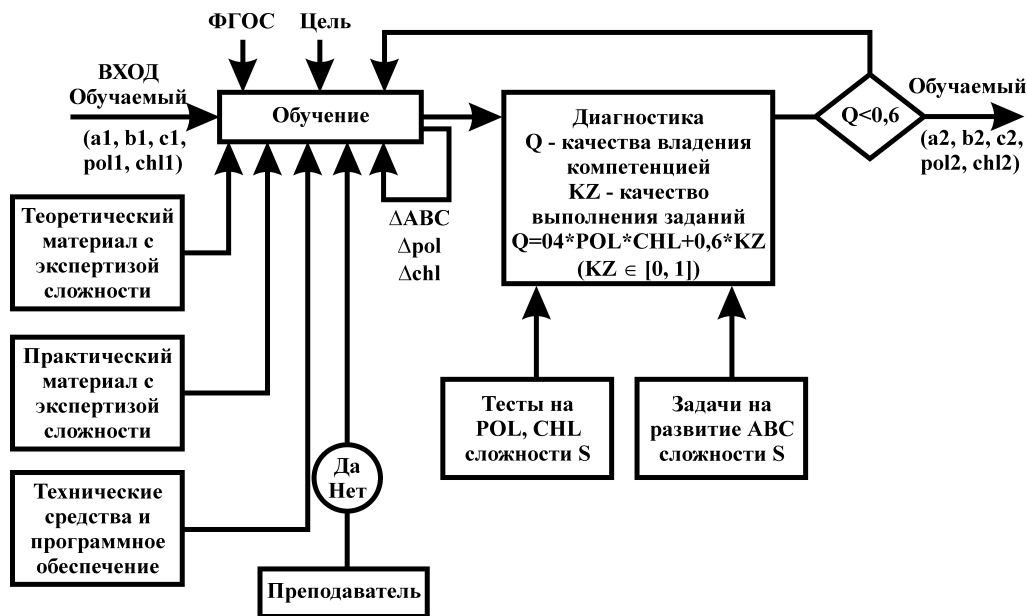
ФГОС

Цель

ВХОД
Обучаемый

(a1, b1, c1, pol1, chl1)

Обучение

$\Delta$ABC
$\Delta$pol
$\Delta$chl

Диагностика
Q - качества владения компетенцией
KZ - качество выполнения заданий
Q=04*POL*CHL+0,6*KZ
(KZ $\in$ [0, 1])

Q<0,6

Обучаемый

(a2, b2, c2, pol2, chl2)

Теоретический материал с экспертизой сложности

Практический материал с экспертизой сложности

Технические средства и программное обеспечение

Да
Нет

Преподаватель

Тесты на POL, CHL сложности S

Задачи на развитие ABC сложности S